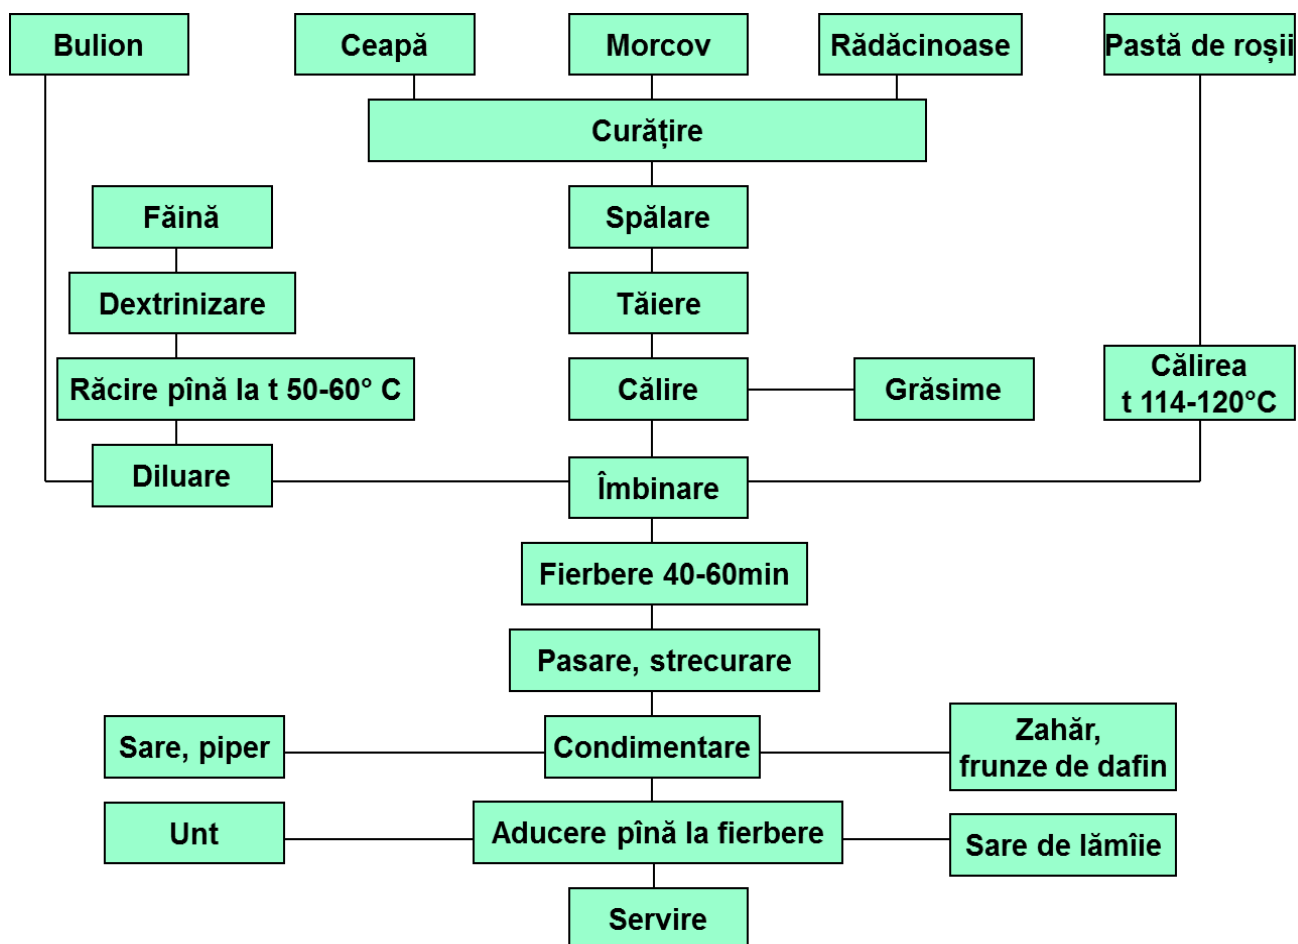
Bulion
Ceapă
Morcov
Rădăcinoase
Pastă de roșii
Curățire
Făină
Spălare
Dextrinizare
Tăiere
Răcire pînă la t 50-60° C
Călire
Grăsime
Călirea t 114-120°C
Diluare
Îmbinare
Fierbere 40-60min
Pasare, strecurare
Sare, piper
Condimentare
Zahăr, frunze de dafin
Unt
Aducere pînă la fierbere
Sare de lămîie
Servire